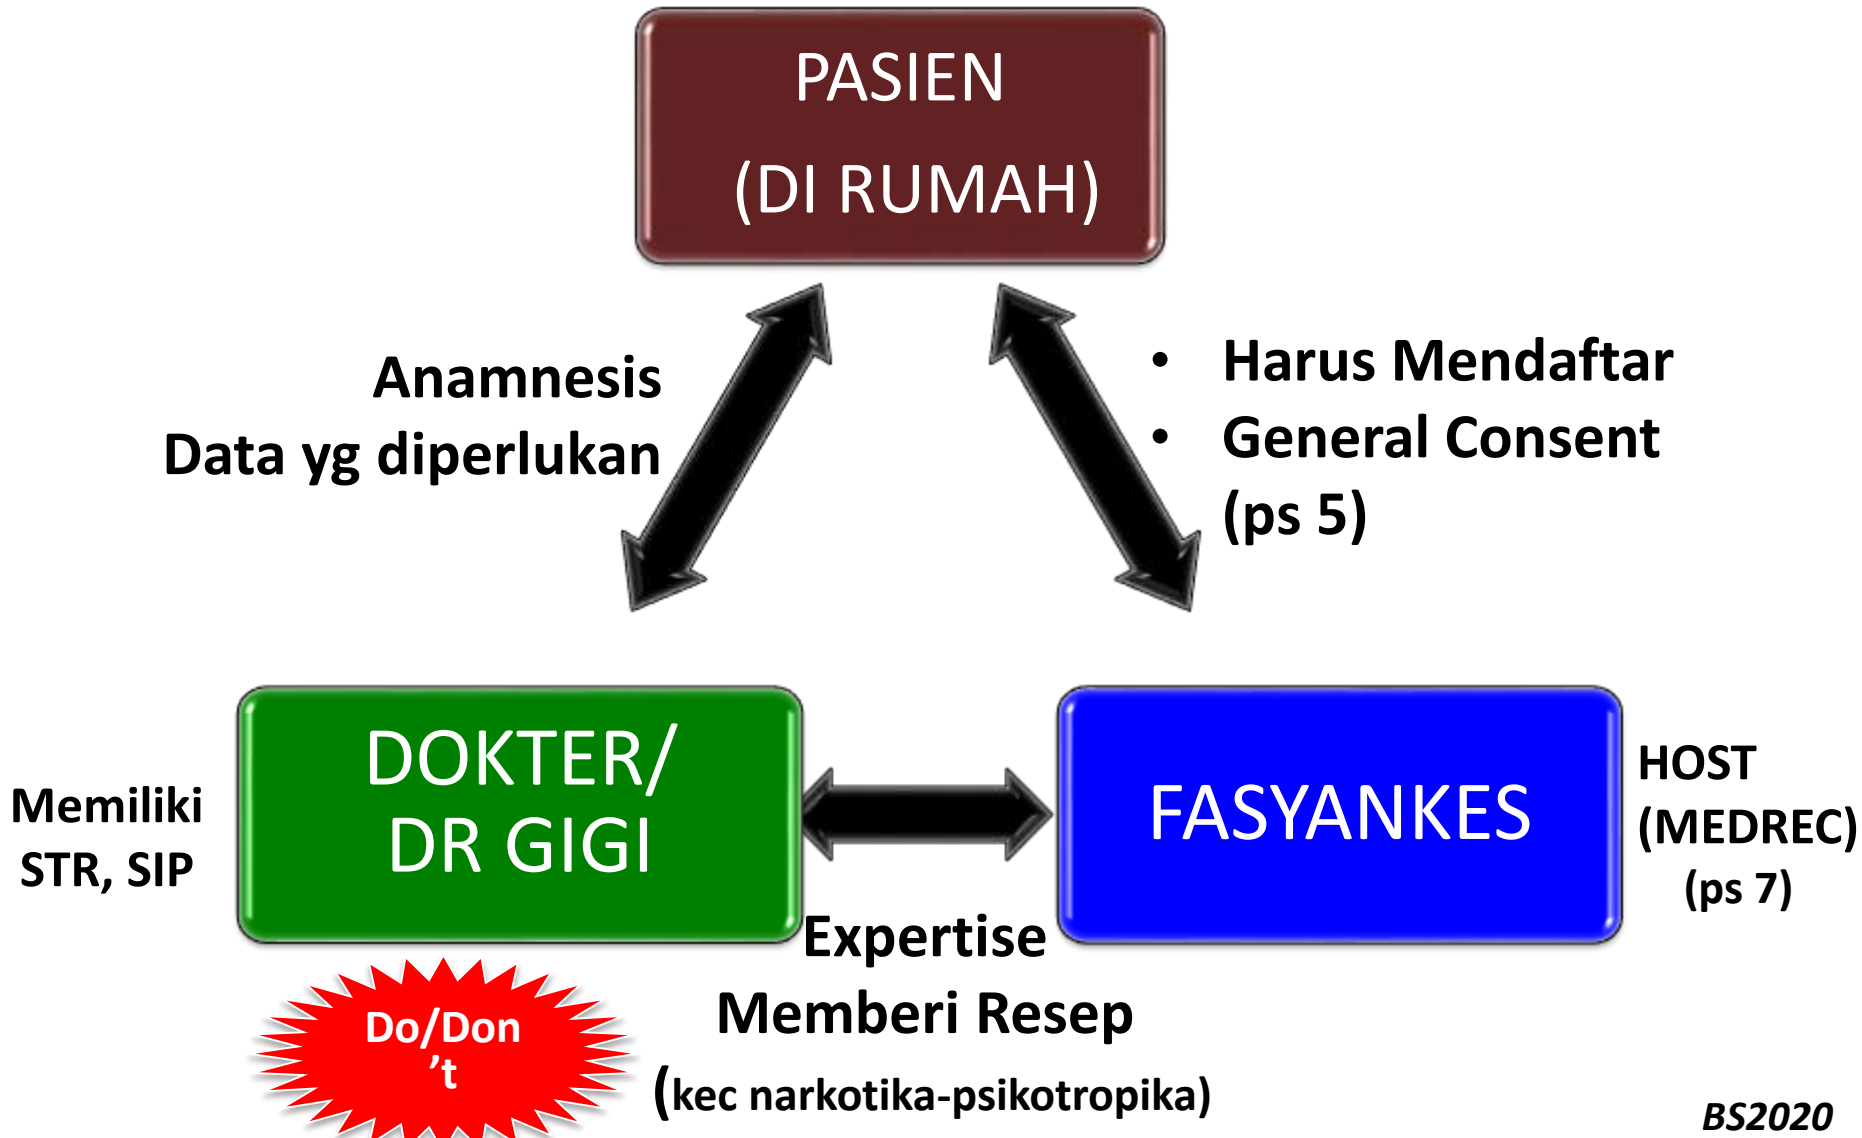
PASIEN
(DI RUMAH)

Anamnesis
Data yg diperlukan

• Harus Mendaftar
• General Consent
(ps 5)

Memiliki
STR, SIP

DOKTER/
DR GIGI

FASYANKES

HOST
(MEDREC)
(ps 7)

Expertise
Memberi Resep
(kec narkotika-psikotropika)

Do/Don
't

BS2020